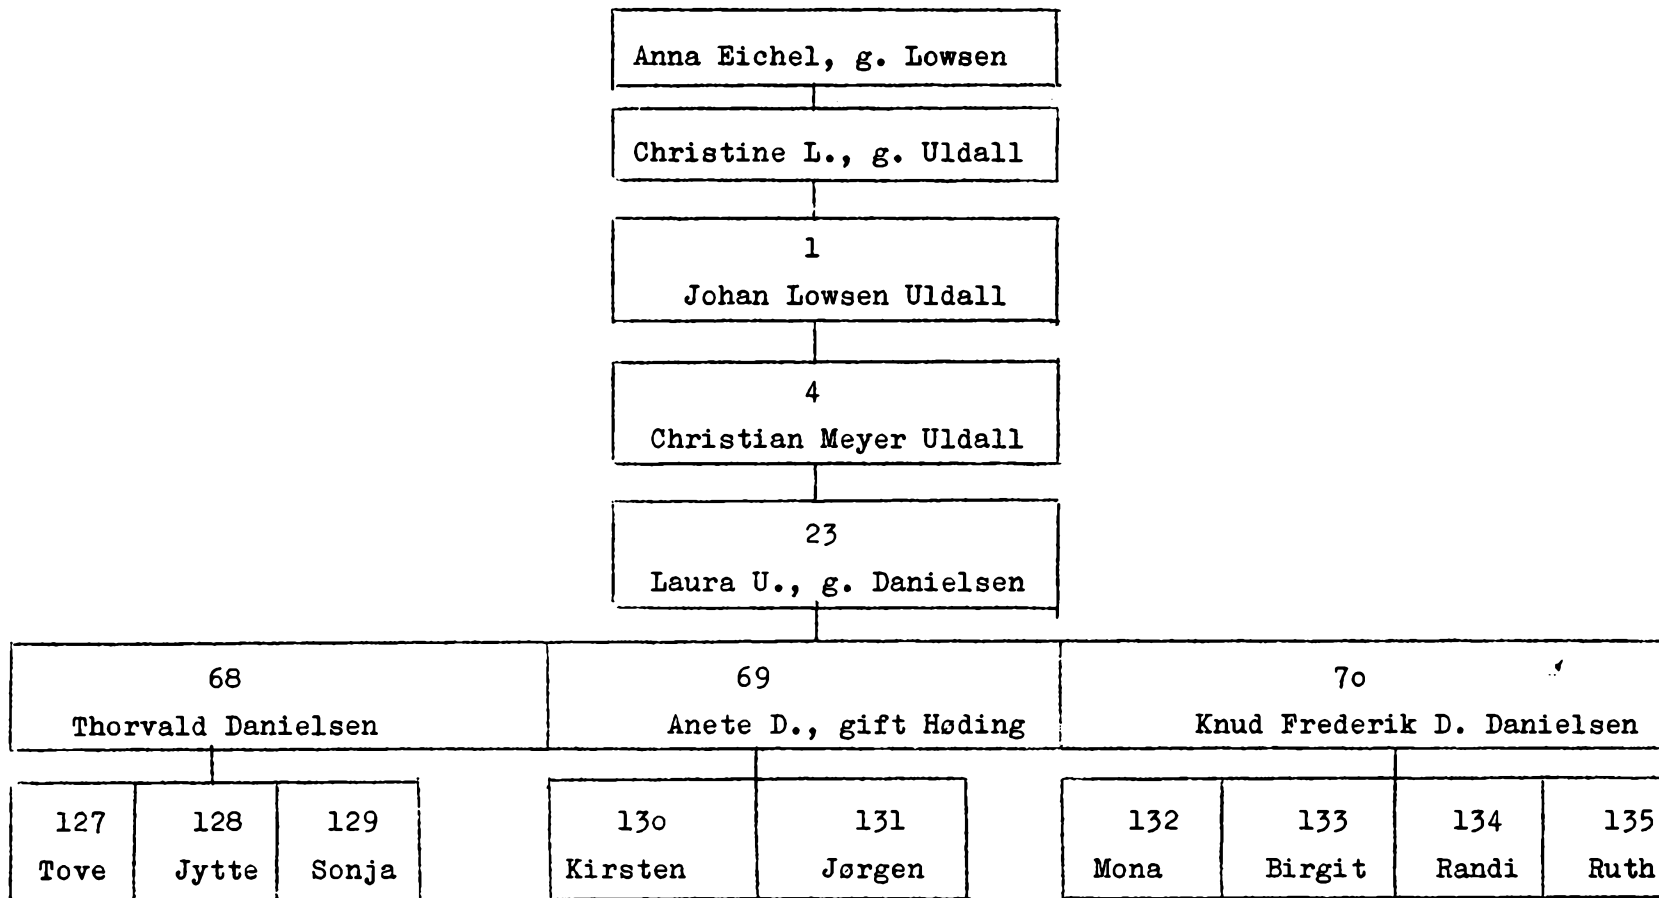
Anna Eichel, g. Lowsen

Christine L., g. Uldall

1
Johan Lowsen Uldall

4
Christian Meyer Uldall

23
Laura U., g. Danielsen

68
Thorvald Danielsen

127
Tove

128
Jytte

129
Sonja

69
Anete D., gift Høding

13o
Kirsten

131
Jørgen

7o
Knud Frederik D. Danielsen

132
Mona

133
Birgit

134
Randi

135
Ruth